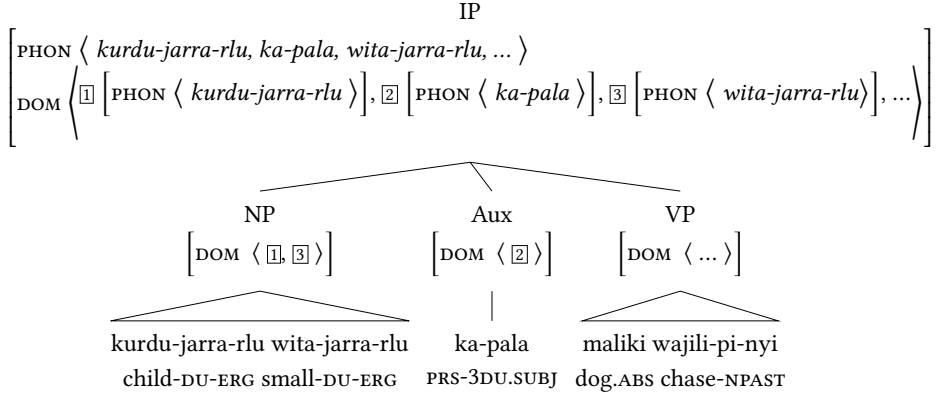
IP

$\begin{bmatrix} \text{PHON} \langle \textit{kurdu-jarra-rlu, ka-pala, wita-jarra-rlu, ...} \rangle \\ \text{DOM} \left\langle \boxed{1} \begin{bmatrix} \text{PHON} \langle \textit{kurdu-jarra-rlu} \rangle \end{bmatrix}, \boxed{2} \begin{bmatrix} \text{PHON} \langle \textit{ka-pala} \rangle \end{bmatrix}, \boxed{3} \begin{bmatrix} \text{PHON} \langle \textit{wita-jarra-rlu} \rangle \end{bmatrix}, ... \right\rangle \end{bmatrix}$

NP
$\begin{bmatrix} \text{DOM} \langle \boxed{1}, \boxed{3} \rangle \end{bmatrix}$

Aux
$\begin{bmatrix} \text{DOM} \langle \boxed{2} \rangle \end{bmatrix}$

VP
$\begin{bmatrix} \text{DOM} \langle ... \rangle \end{bmatrix}$

kurdu-jarra-rlu wita-jarra-rlu
child-DU-ERG small-DU-ERG

ka-pala
PRS-3DU.SUBJ

maliki wajili-pi-nyi
dog.ABS chase-NPAST